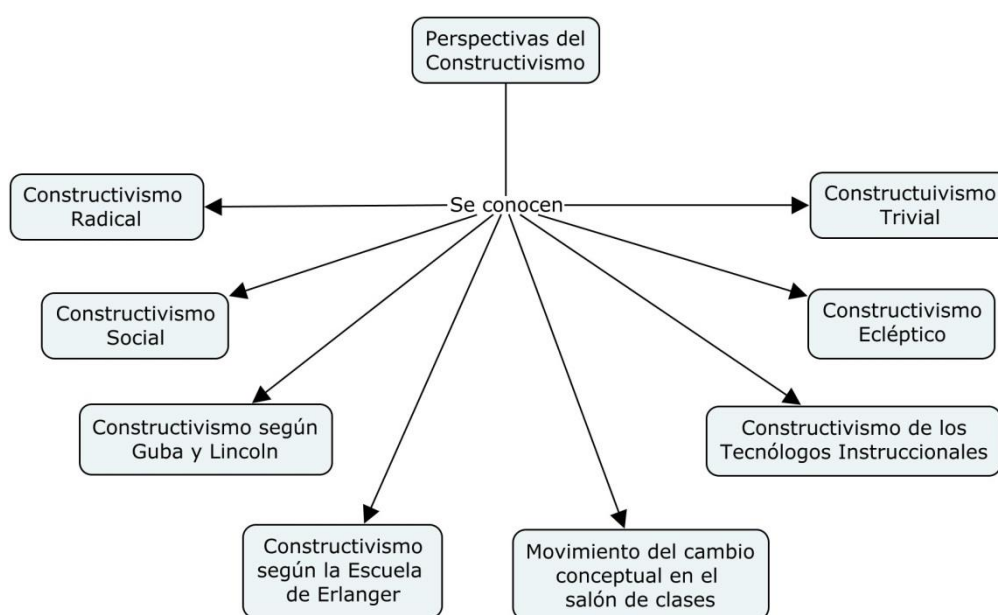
Perspectivas del Constructivismo

Se conocen

Constructivismo Radical

Constructuivismo Trivial

Constructivismo Social

Constructivismo Ecléptico

Constructivismo según Guba y Lincoln

Constructivismo de los Tecnólogos Instruccionales

Constructivismo según la Escuela de Erlanger

Movimiento del cambio conceptual en el salón de clases